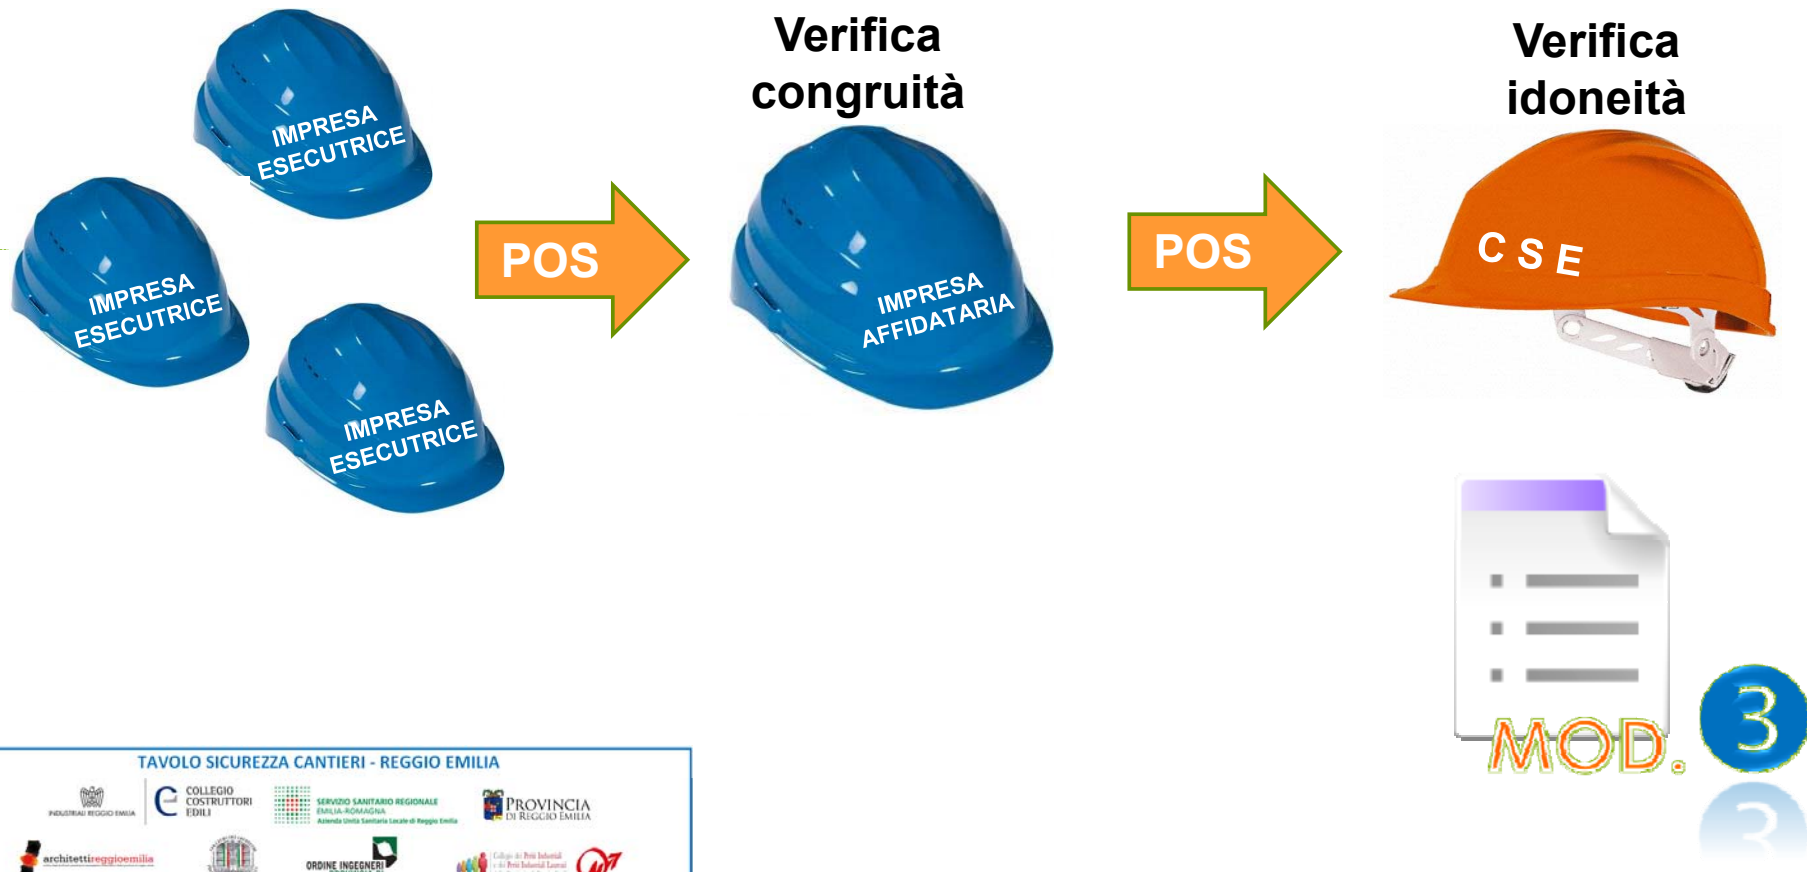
IMPRESA ESECUTRICE

IMPRESA ESECUTRICE

IMPRESA ESECUTRICE

POS

Verifica congruità

IMPRESA AFFIDATARIA

POS

Verifica idoneità

C S E

MOD. 3

TAVOLO SICUREZZA CANTIERI - REGGIO EMILIA

INDUSTRIALI REGGIO EMILIA

COLLEGIO COSTRUTTORI EDILI

SERVIZIO SANITARIO REGIONALE EMILIA-ROMAGNA Azienda Unità Sanitaria Locale di Reggio Emilia

PROVINCIA DI REGGIO EMILIA

architettireggioemilia

ORDINE INGEGNERI

Collegio dei Periti Industriali e dei Periti Industriali Laureati